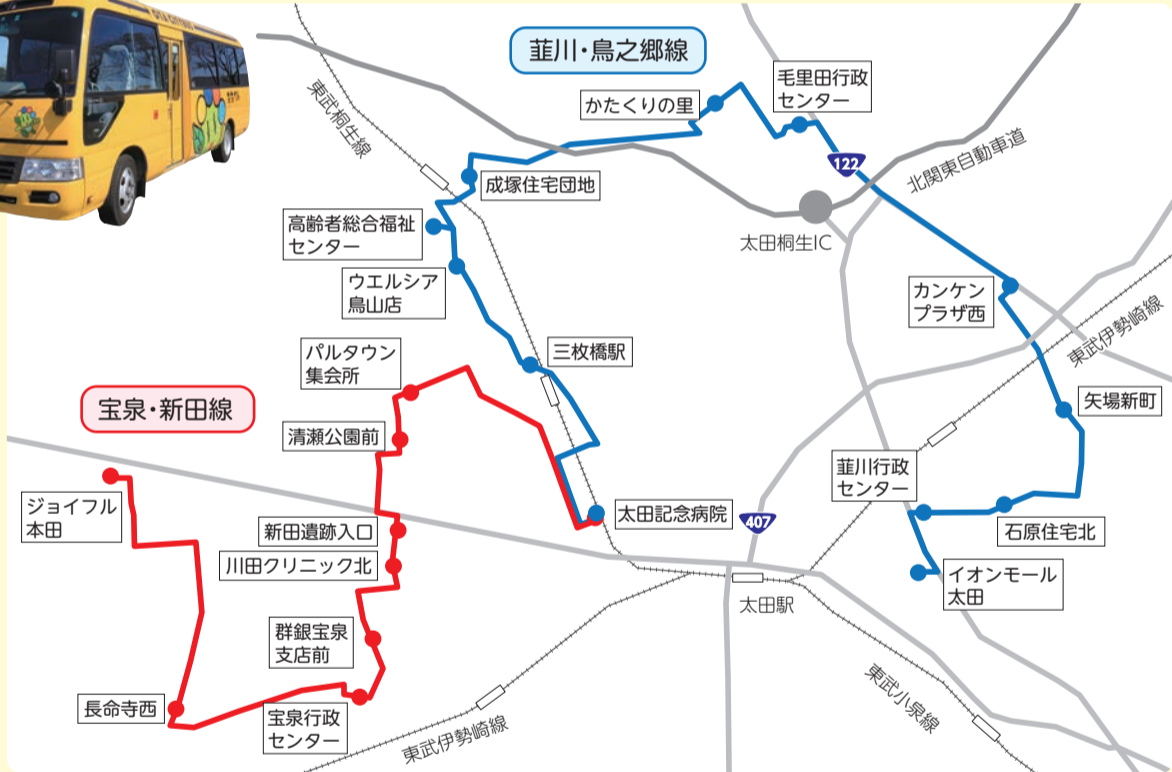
韮川・鳥之郷線

かたくりの里

毛里田行政センター

122

北関東自動車道

東武桐生線

成塚住宅団地

高齢者総合福祉センター

太田桐生IC

ウエルシア鳥山店

カンケンプラザ西

東武伊勢崎線

パルタウン集会所

三枚橋駅

宝泉・新田線

矢場新町

清瀬公園前

韮川行政センター

ジョイフル本田

太田記念病院

407

石原住宅北

新田遺跡入口

川田クリニック北

イオンモール太田

太田駅

群銀宝泉支店前

東武小泉線

長命寺西

宝泉行政センター

東武伊勢崎線